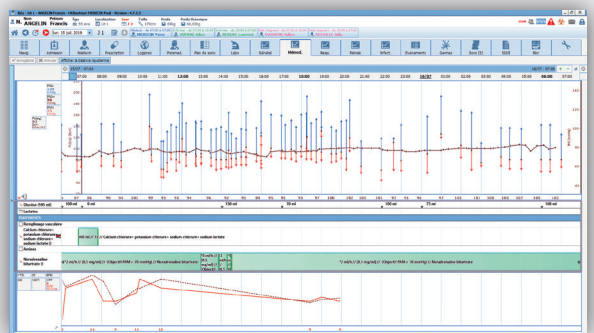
Nom ANGELIN
Prénom Francis
Jeu 18 juil. 2019
Accueil
Admission
Posologie
Prescription
Soins
Hémod.
Résumé
Bilan
Bloc
Calcium chlorure+ potassium chlorure+ sodium chlorure+ sodium lactate
Noradrénaline
Dextrose
Cardiaque
Remplissage vasculaire
Amines
07:00
08:00
09:00
10:00
11:00
12:00
13:00
14:00
15:00
16:00
17:00
18:00
19:00
20:00
21:00
22:00
23:00
00:00
01:00
02:00
03:00
04:00
05:00
06:00
07:00
100 ml
150 ml
50 ml
75 ml